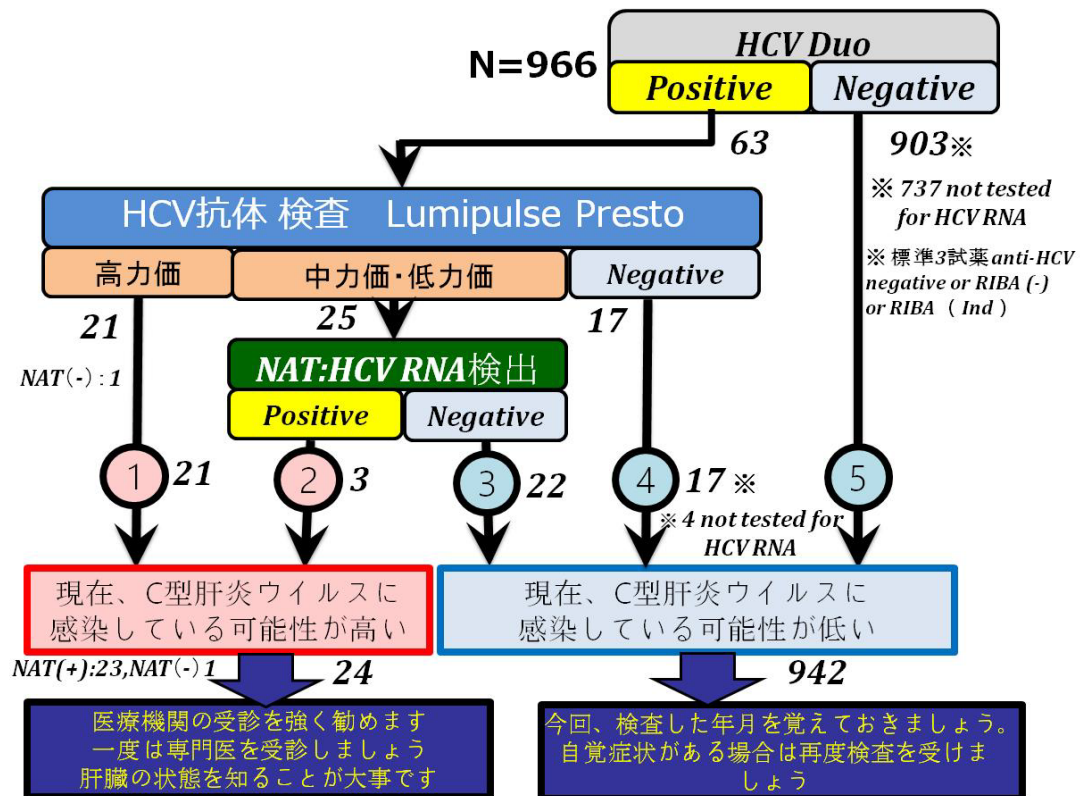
N=966

HCV Duo

Positive

Negative

63

903※

※ 737 not tested for HCV RNA

※ 標準3試薬anti-HCV negative or RIBA (-) or RIBA ( Ind )

HCV抗体 検査 Lumipulse Presto

高力価

中力価・低力価

Negative

21

25

17

NAT(-) : 1

NAT:HCV RNA検出

Positive

Negative

1 21

2 3

3 22

4 17 ※

5

※ 4 not tested for HCV RNA

現在、C型肝炎ウイルスに感染している可能性が高い

現在、C型肝炎ウイルスに感染している可能性が低い

NAT(+):23,NAT(-) 1

24

942

医療機関の受診を強く勧めます
一度は専門医を受診しましょう
肝臓の状態を知ることが大事です

今回、検査した年月を覚えておきましょう。
自覚症状がある場合は再度検査を受けましょう